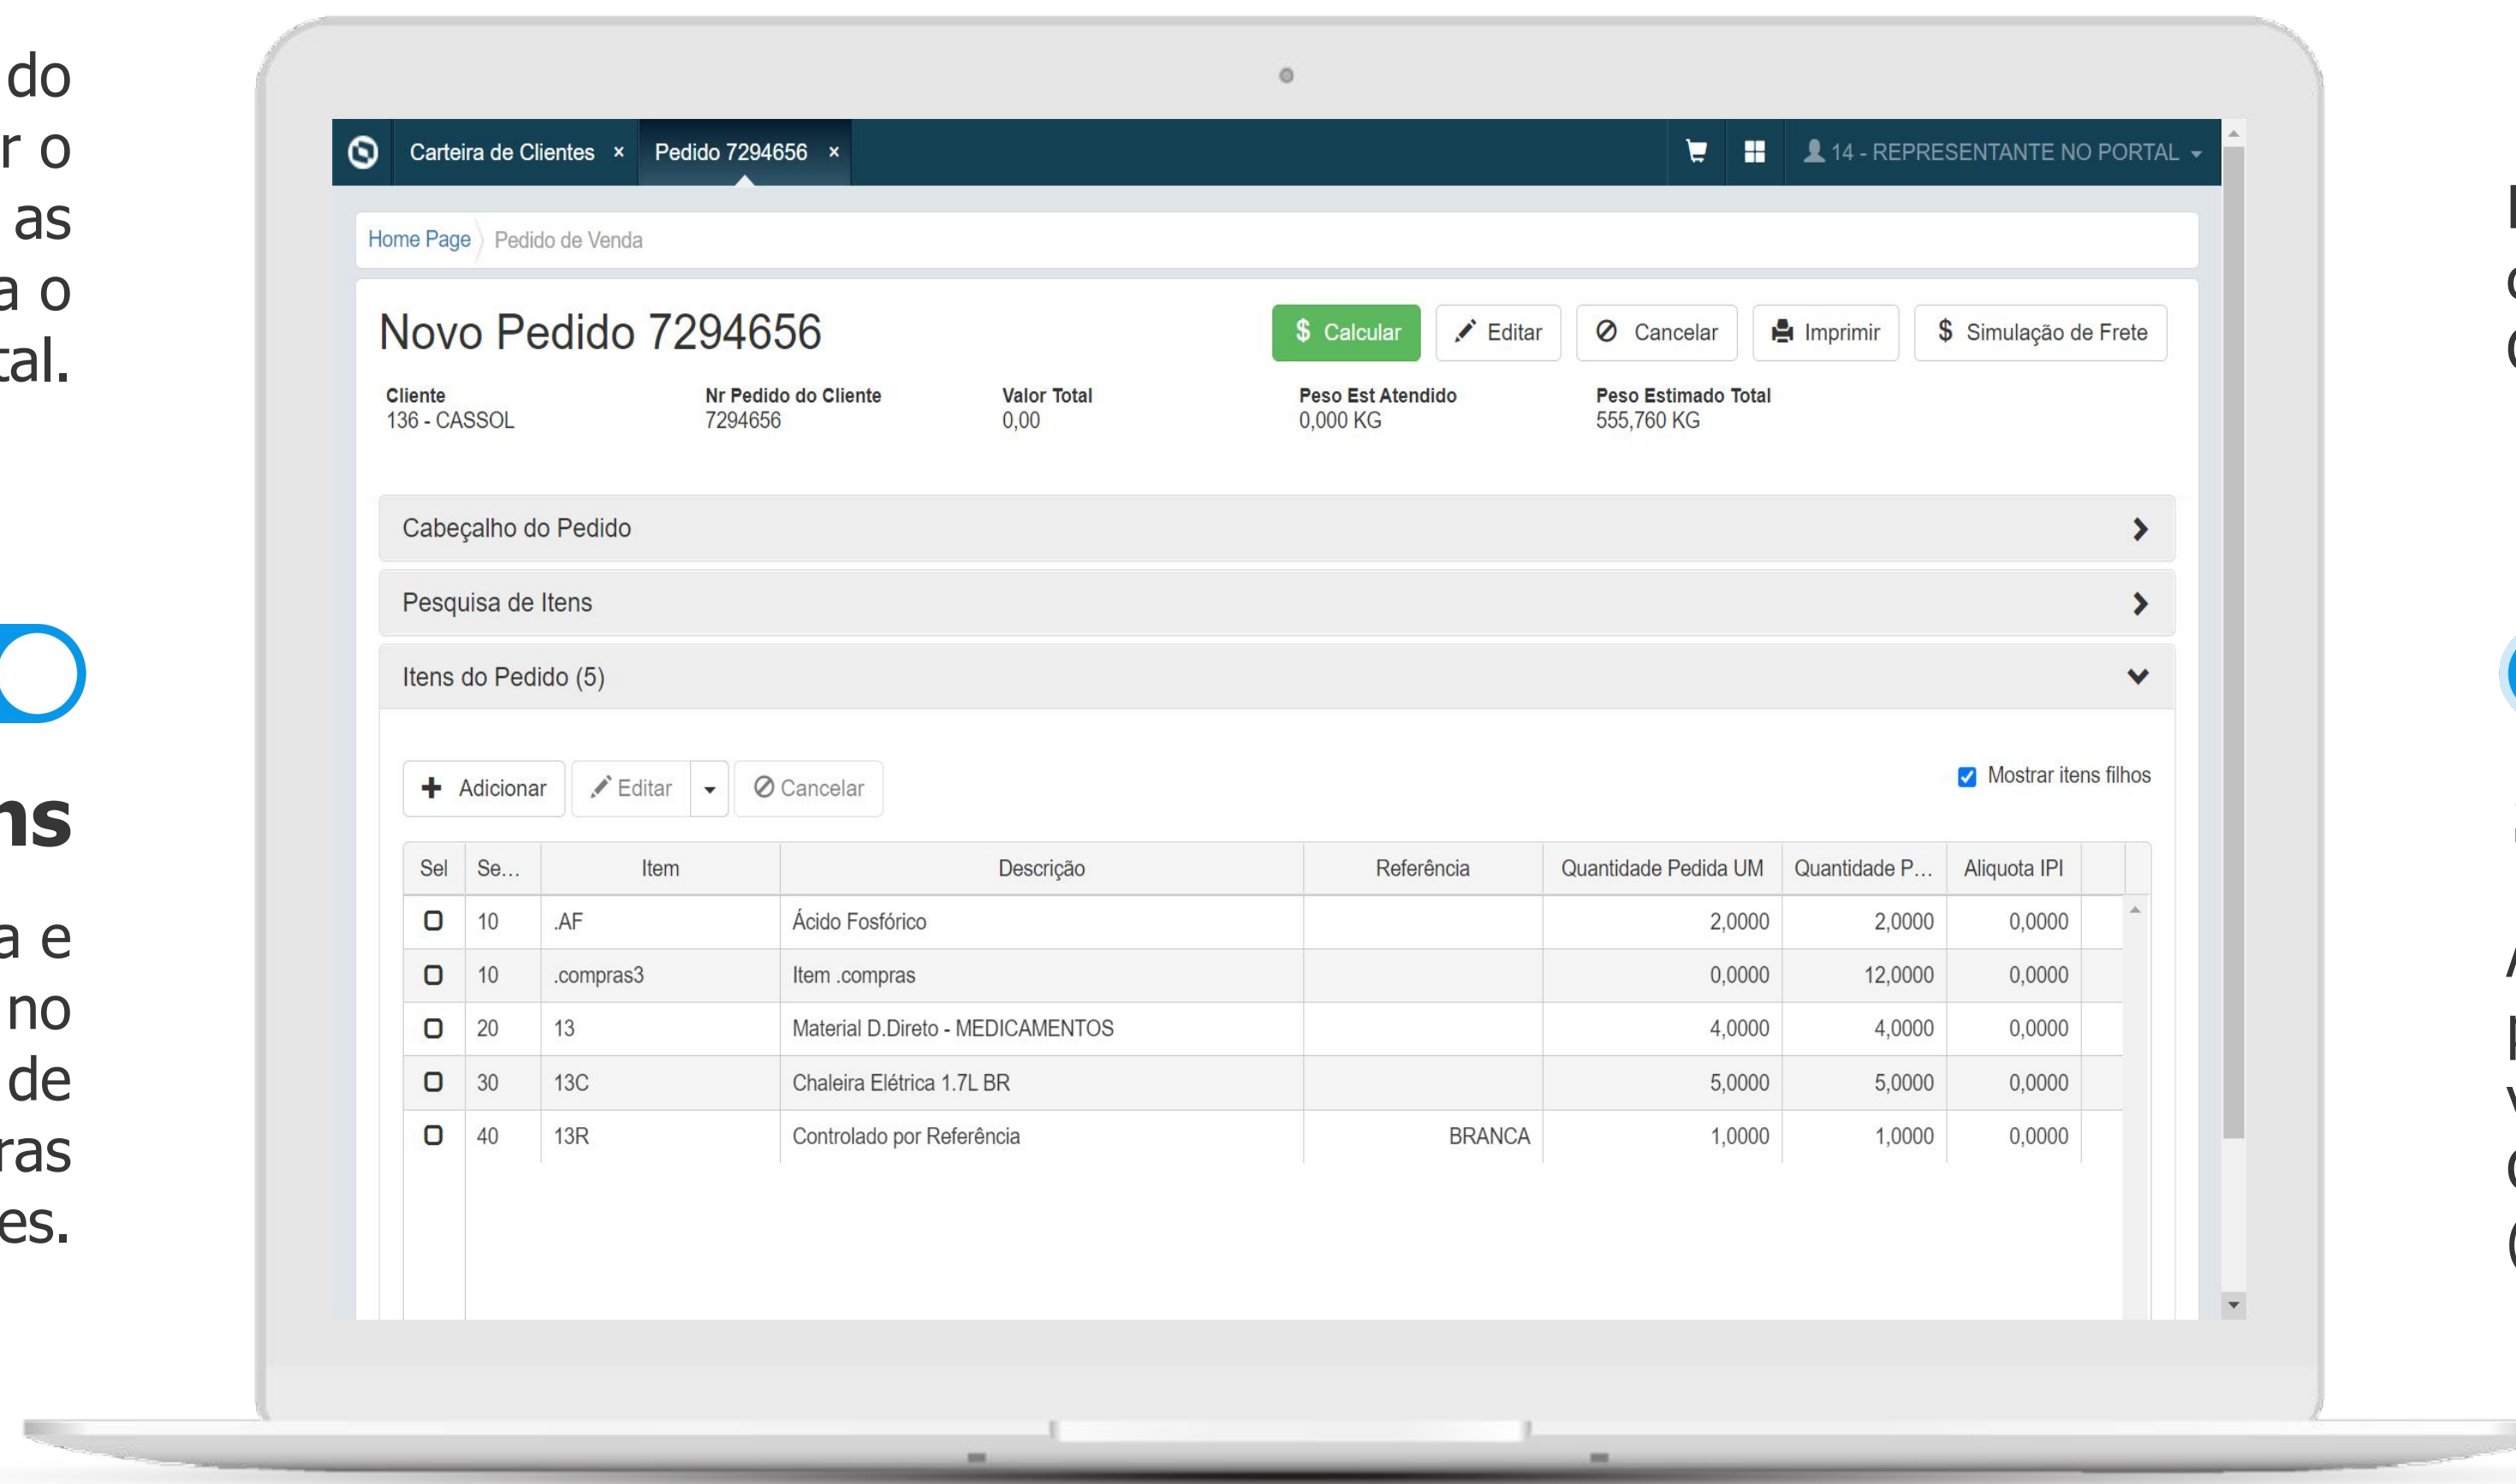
do
r o
as
a o
tal.

ns

a e
no
de
ras
es.

Carteira de Clientes ×
Pedido 7294656 ×
14 - REPRESENTANTE NO PORTAL

Home Page
Pedido de Venda

Novo Pedido 7294656

$ Calcular
Editar
Cancelar
Imprimir
$ Simulação de Frete

Cliente
136 - CASSOL

Nr Pedido do Cliente
7294656

Valor Total
0,00

Peso Est Atendido
0,000 KG

Peso Estimado Total
555,760 KG

Cabeçalho do Pedido

Pesquisa de Itens

Itens do Pedido (5)

Adicionar
Editar
Cancelar

Mostrar itens filhos

| Sel | Se... | Item | Descrição | Referência | Quantidade Pedida UM | Quantidade P... | Aliquota IPI |
|---|---|---|---|---|---|---|---|
|  | 10 | .AF | Ácido Fosfórico |  | 2,0000 | 2,0000 | 0,0000 |
|  | 10 | .compras3 | Item .compras |  | 0,0000 | 12,0000 | 0,0000 |
|  | 20 | 13 | Material D.Direto - MEDICAMENTOS |  | 4,0000 | 4,0000 | 0,0000 |
|  | 30 | 13C | Chaleira Elétrica 1.7L BR |  | 5,0000 | 5,0000 | 0,0000 |
|  | 40 | 13R | Controlado por Referência | BRANCA | 1,0000 | 1,0000 | 0,0000 |